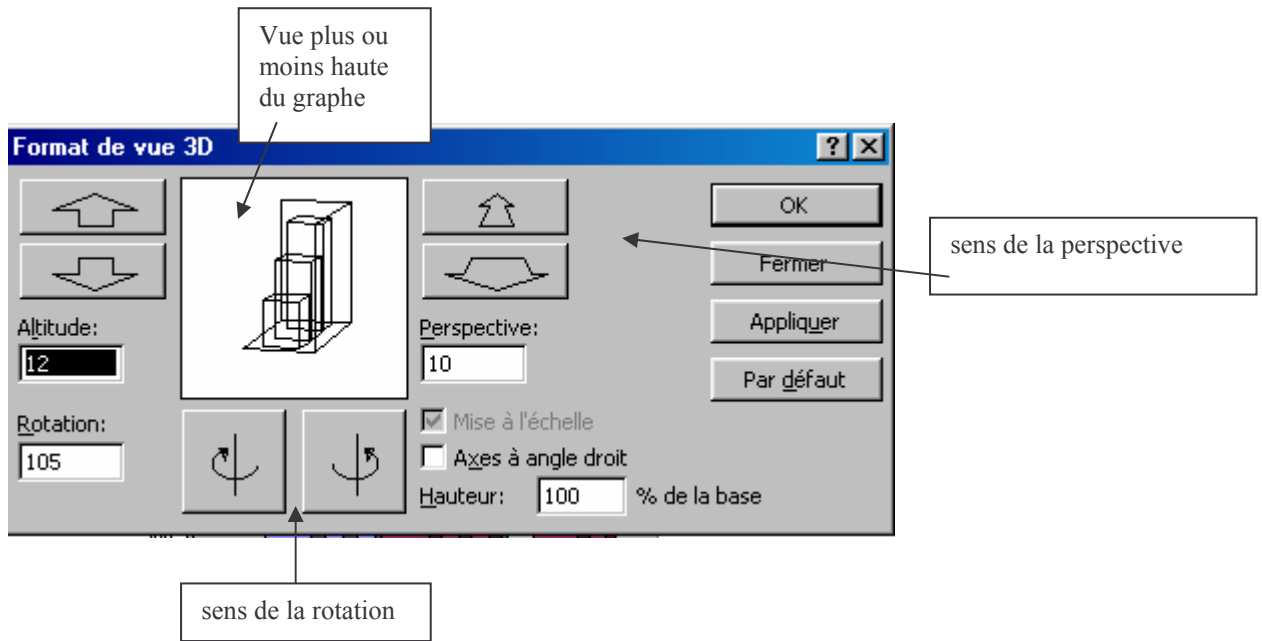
Vue plus ou moins haute du graphe

Format de vue 3D

?

OK

Fermer

Appliquer

Par défaut

sens de la perspective

Altitude:

12

Perspective:

10

Rotation:

105

Mise à l'échelle

Axes à angle droit

Hauteur: 100 % de la base

sens de la rotation